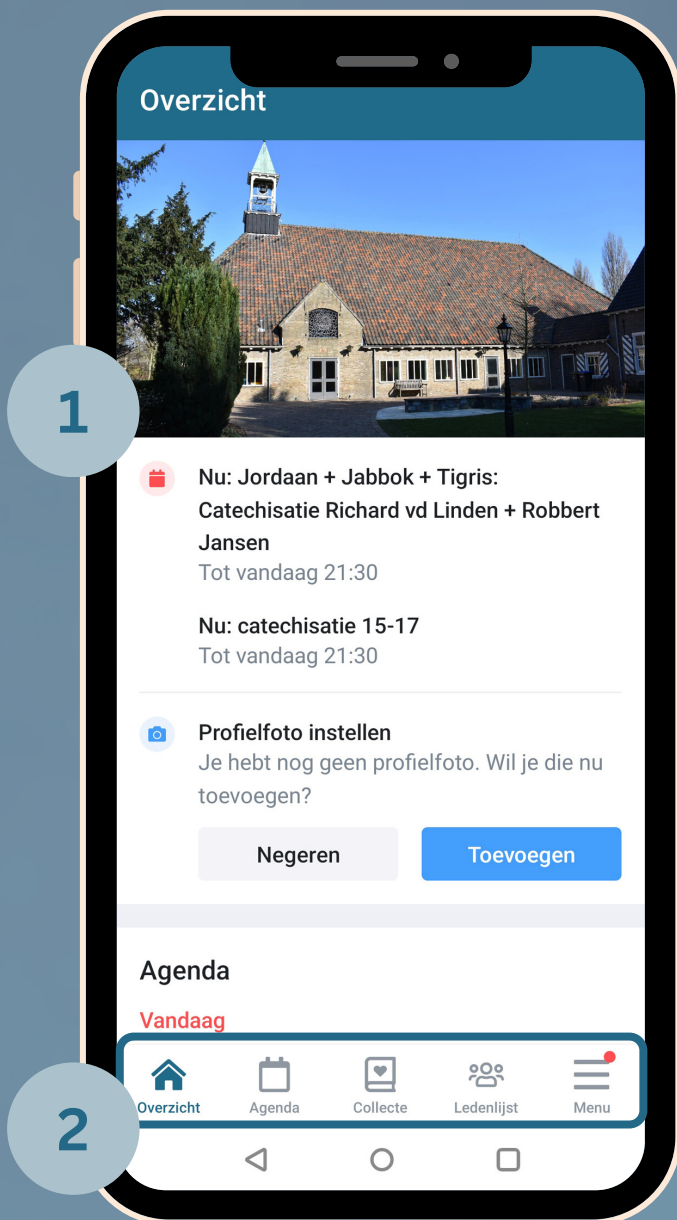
Overzicht

1

Nu: Jordaan + Jabbok + Tigris: Catechisatie Richard vd Linden + Robbert Jansen
Tot vandaag 21:30

Nu: catechisatie 15-17
Tot vandaag 21:30

Profielfoto instellen
Je hebt nog geen profielfoto. Wil je die nu toevoegen?

Negeren
Toevoegen

Agenda

Vandaag

2

Overzicht
Agenda
Collecte
Ledenlijst
Menu